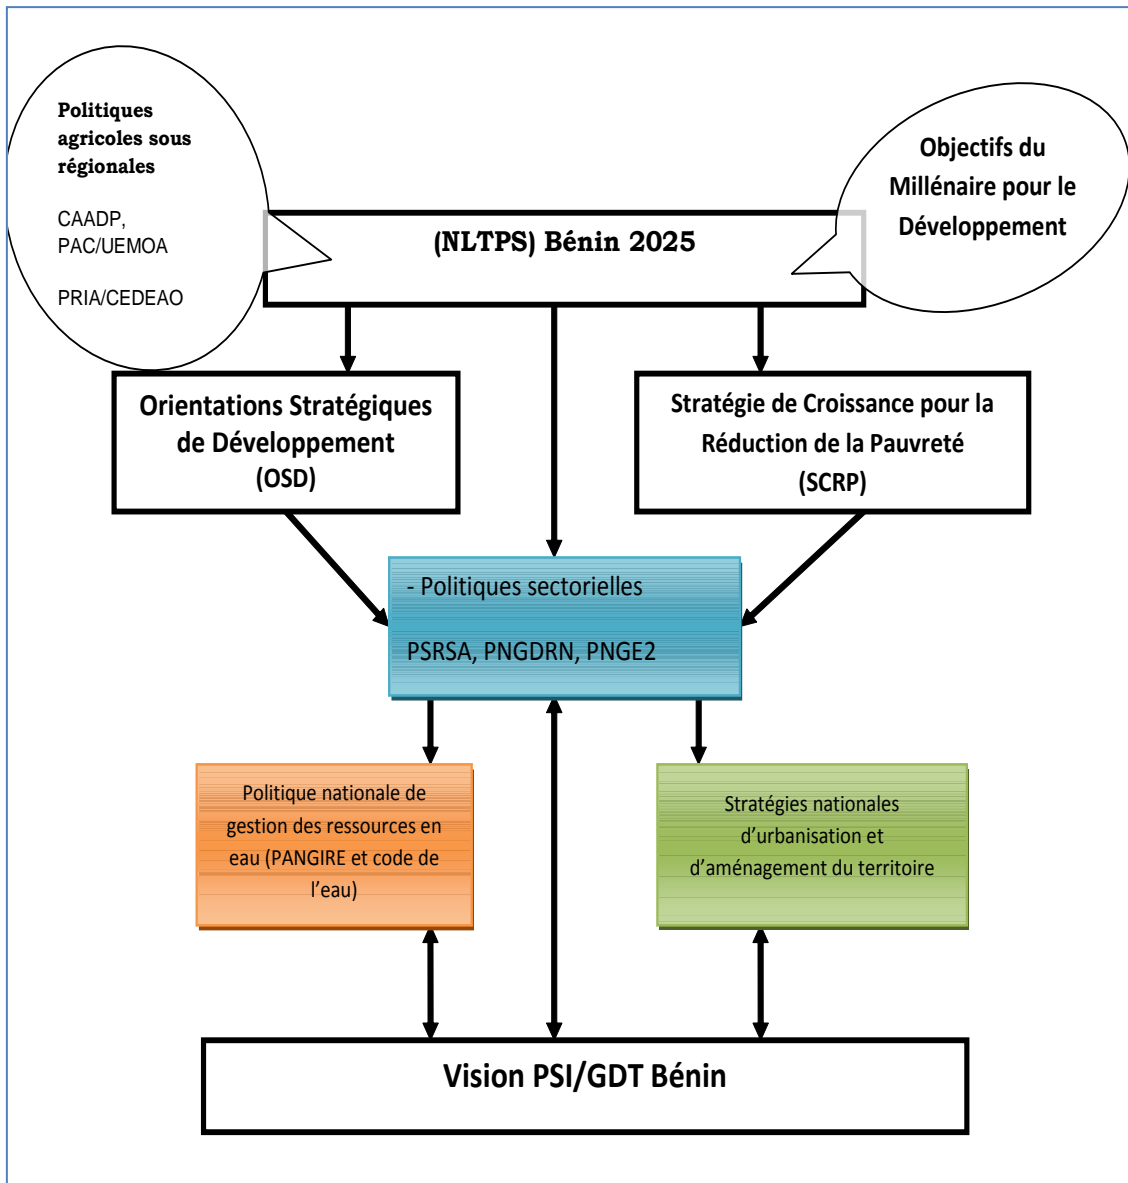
Politiques agricoles sous régionales

CAADP, PAC/UEMOA

PRIA/CEDEAO

Objectifs du Millénaire pour le Développement

(NLTPS) Bénin 2025

Orientations Stratégiques de Développement (OSD)

Stratégie de Croissance pour la Réduction de la Pauvreté (SCRP)

- Politiques sectorielles

PSRSA, PNGDRN, PNGE2

Politique nationale de gestion des ressources en eau (PANGIRE et code de l'eau)

Stratégies nationales d'urbanisation et d'aménagement du territoire

Vision PSI/GDT Bénin